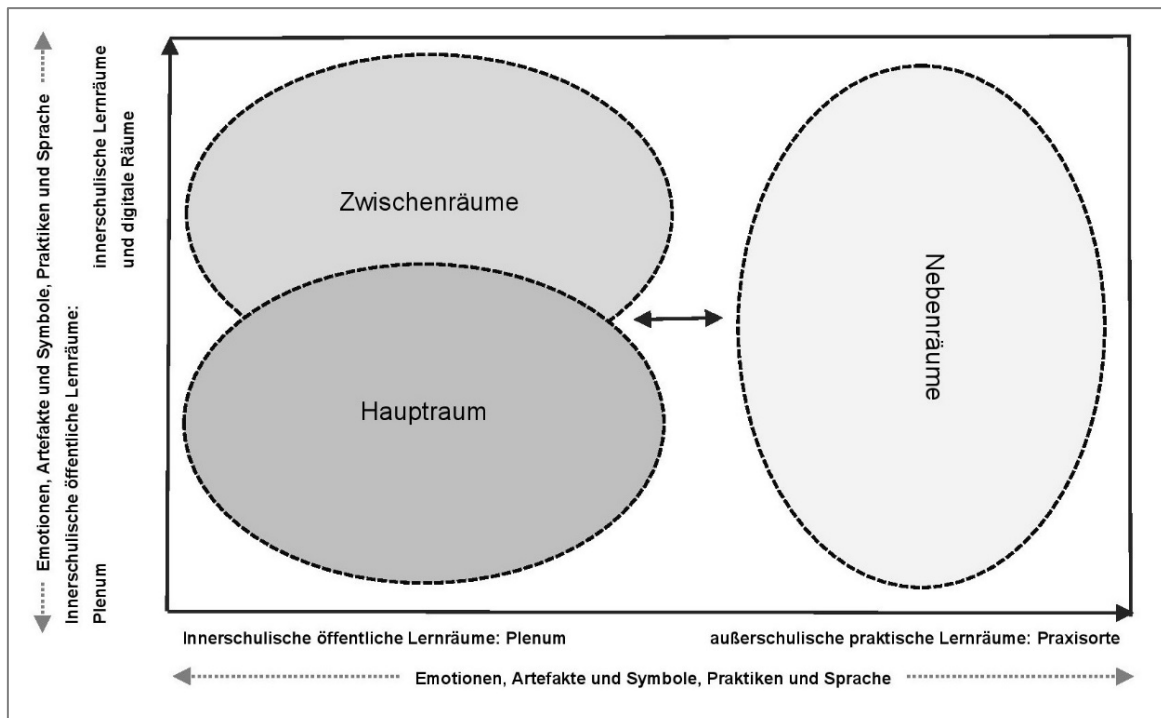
Emotionen, Artefakte und Symbole, Praktiken und Sprache

Innerschulische öffentliche Lernräume: Plenum

innerschulische Lernräume und digitale Räume

Zwischenräume

Hauptraum

Nebenräume

Innerschulische öffentliche Lernräume: Plenum

außerschulische praktische Lernräume: Praxisorte

Emotionen, Artefakte und Symbole, Praktiken und Sprache